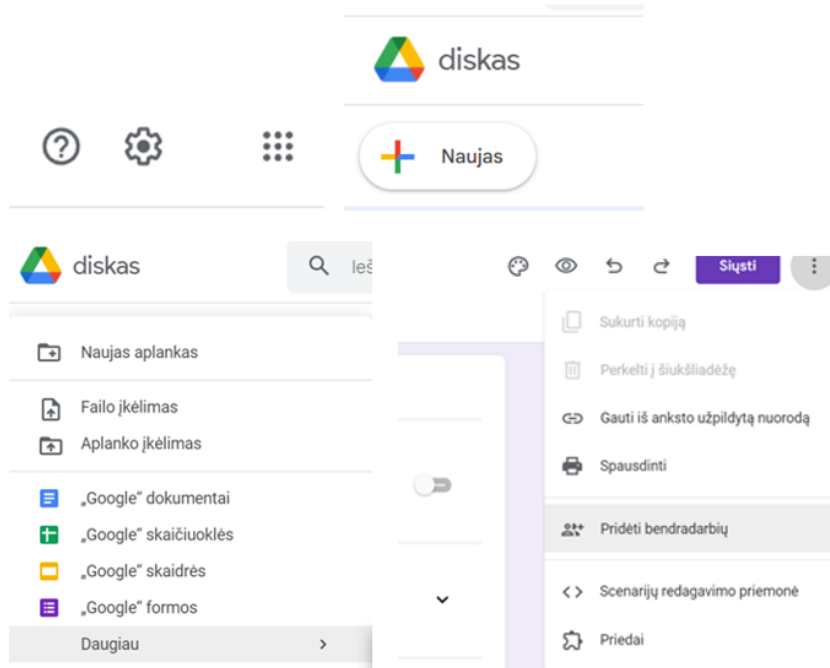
diskas

Naujas

diskas

Ieš

Siųsti

Naujas aplankas

Failo įkėlimas

Aplanko įkėlimas

„Google“ dokumentai

„Google“ skaičiuoklės

„Google“ skaidrės

„Google“ formos

Daugiau

Sukurti kopiją

Perkelti į šiukšliadėžę

Gauti iš anksto užpildytą nuorodą

Spausdinti

Pridėti bendradarbių

Scenarijų redagavimo priemonė

Priedai